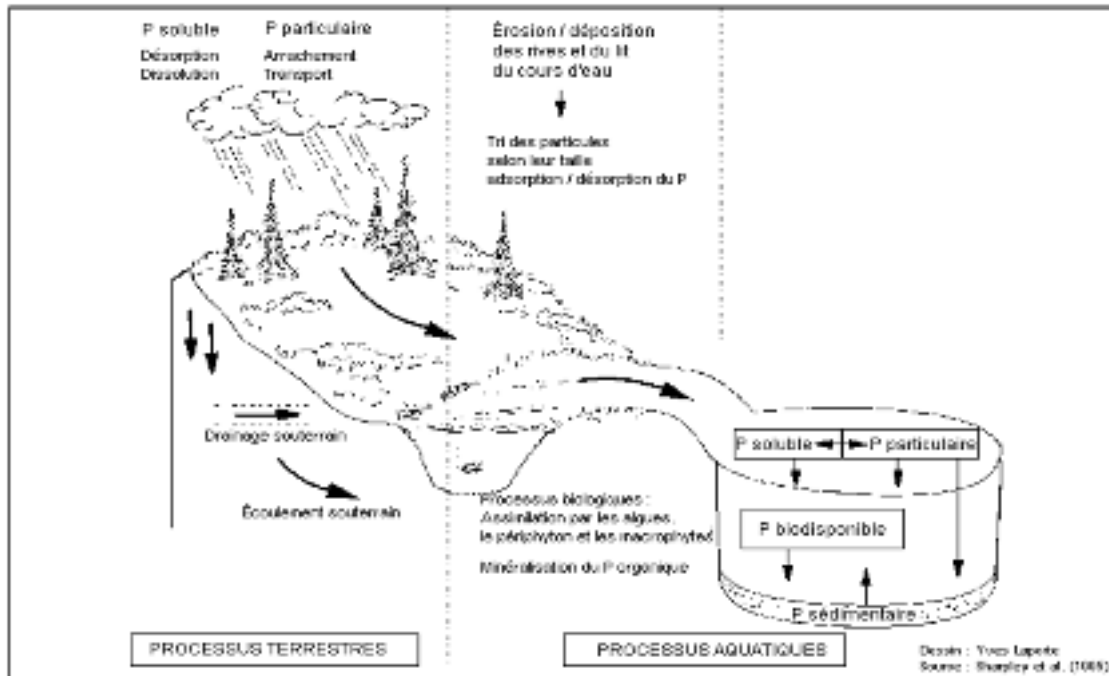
P soluble

Désorption
Dissolution

P particulaire

Arrachement
Transport

Érosion / déposition des rives et du lit du cours d'eau

Tri des particules selon leur taille adsorption / désorption du P

Drainage souterrain

Écoulement souterrain

Processus biologiques :
Assimilation par les algues, le périphyton et les macrophytes

Minéralisation du P organique

P soluble

P particulaire

P biodisponible

P sédimentaire

PROCESSUS TERRESTRES

PROCESSUS AQUATIQUES

Dessin : Yves Laporte
Source : Sharpley et al. [1995]